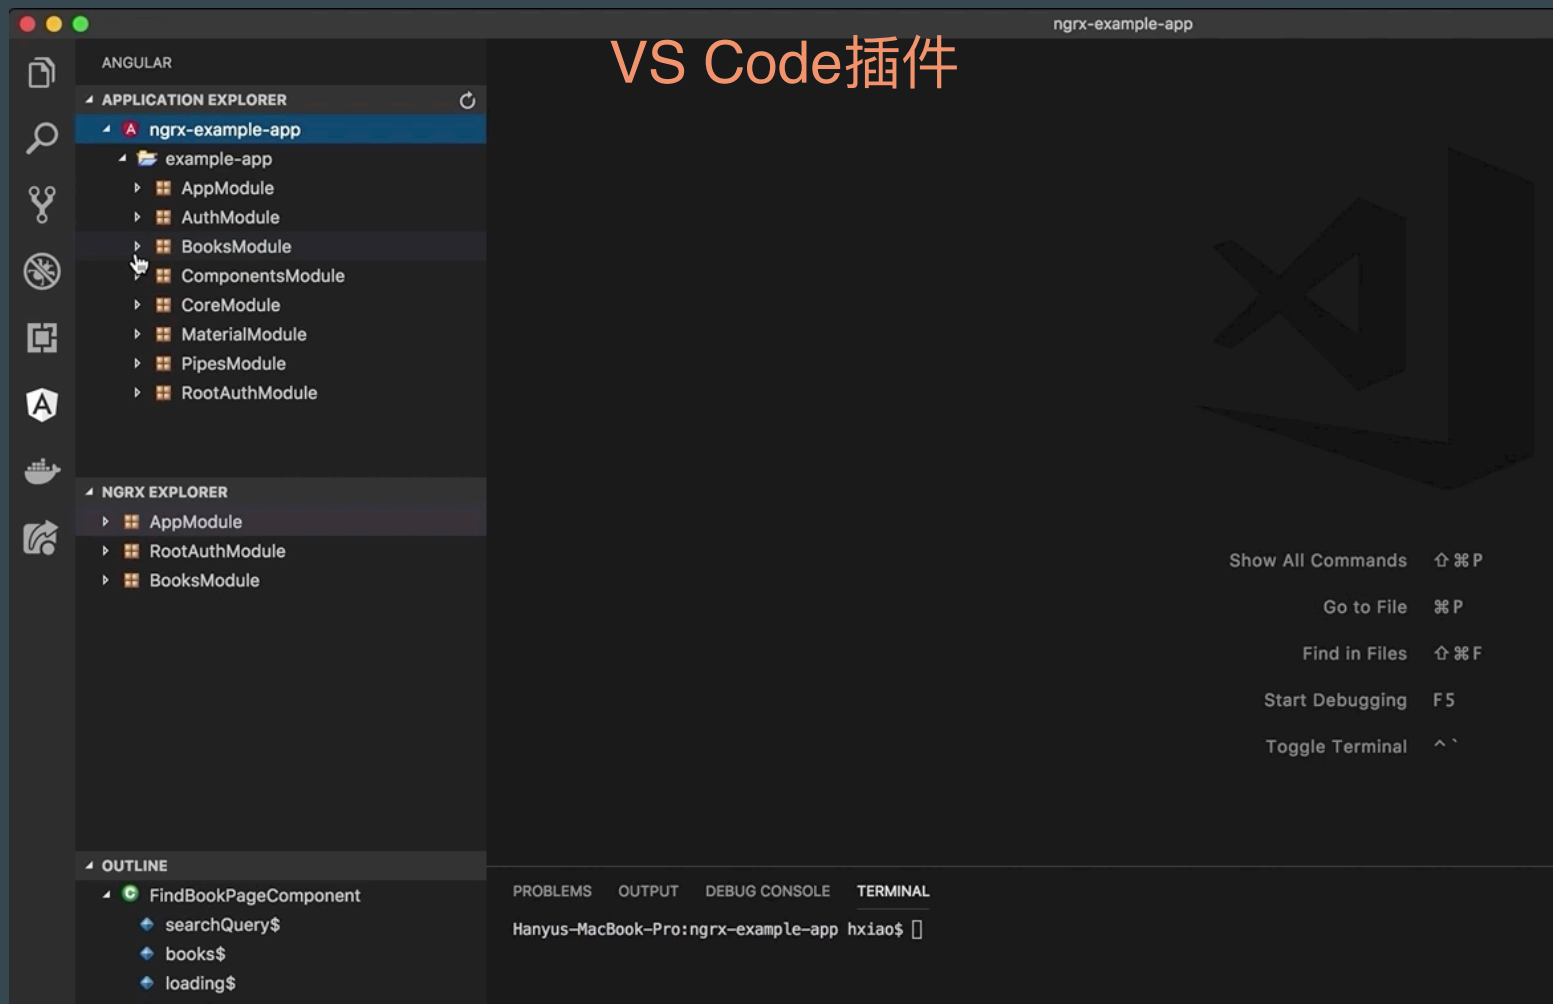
ngrx-example-app

VS Code插件

ANGULAR

APPLICATION EXPLORER

ngrx-example-app

example-app

AppModule

AuthModule

BooksModule

ComponentsModule

CoreModule

MaterialModule

PipesModule

RootAuthModule

NGRX EXPLORER

AppModule

RootAuthModule

BooksModule

OUTLINE

FindBookPageComponent

searchQuery$

books$

loading$

Show All Commands ⇧⌘P

Go to File ⌘P

Find in Files ⇧⌘F

Start Debugging F5

Toggle Terminal ^`

PROBLEMS OUTPUT DEBUG CONSOLE TERMINAL

Hanyus-MacBook-Pro:ngrx-example-app hxiao$